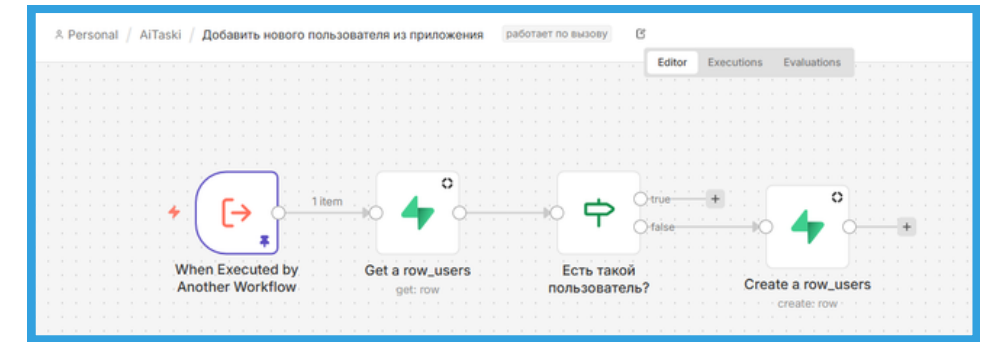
Personal / AiTaski / Добавить нового пользователя из приложения работает по вызову

Editor Executions Evaluations

1 item

true

false

When Executed by Another Workflow

Get a row_users
get: row

Есть такой пользователь?

Create a row_users
create: row